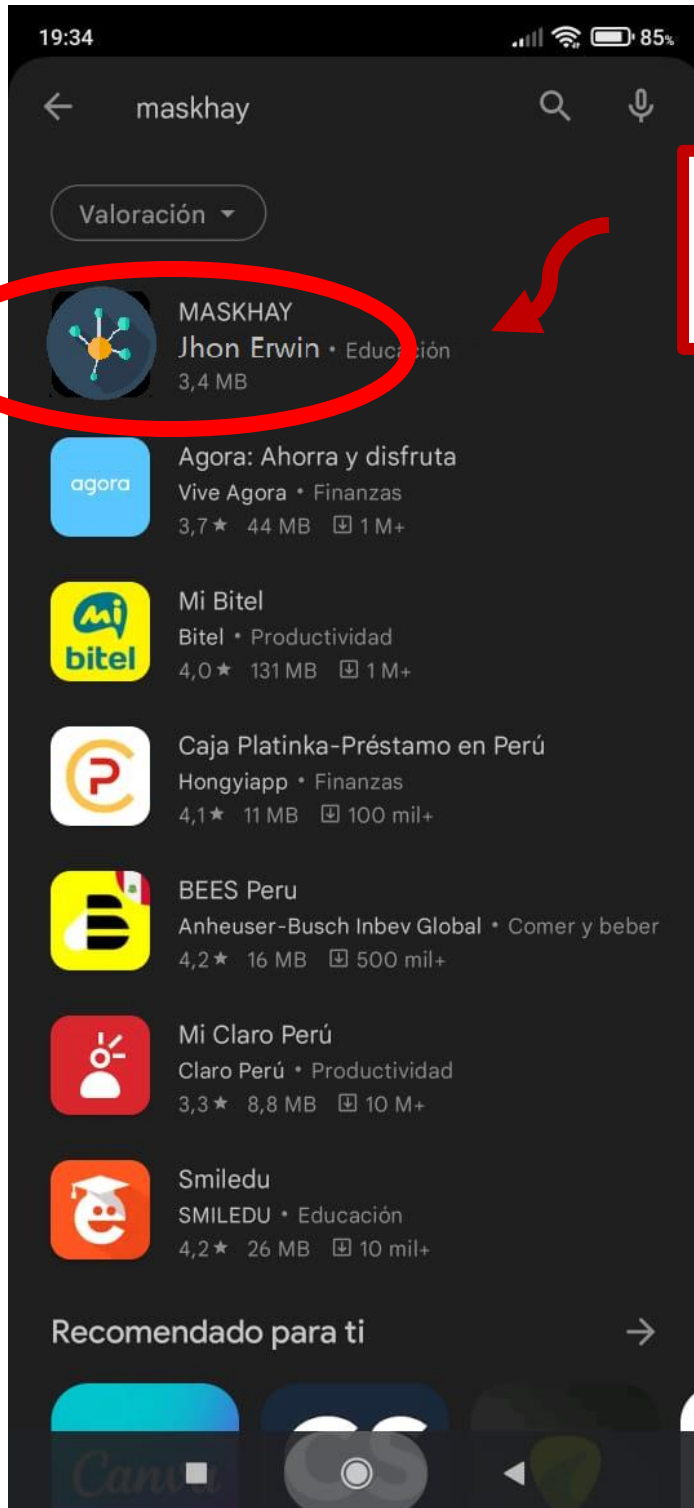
19:34

85%

maskhay

Valoración

MASKHAY
Jhon Erwin • Educación
3,4 MB

agora
Agora: Ahorra y disfruta
Vive Agora • Finanzas
3,7★ 44 MB 1 M+

mi bitel
Mi Bitel
Bitel • Productividad
4,0★ 131 MB 1 M+

Caja Platinka-Préstamo en Perú
Hongyiapp • Finanzas
4,1★ 11 MB 100 mil+

BEES Peru
Anheuser-Busch Inbev Global • Comer y beber
4,2★ 16 MB 500 mil+

Mi Claro Perú
Claro Perú • Productividad
3,3★ 8,8 MB 10 M+

Smiledu
SMILEDU • Educación
4,2★ 26 MB 10 mil+

Recomendado para ti

Canva